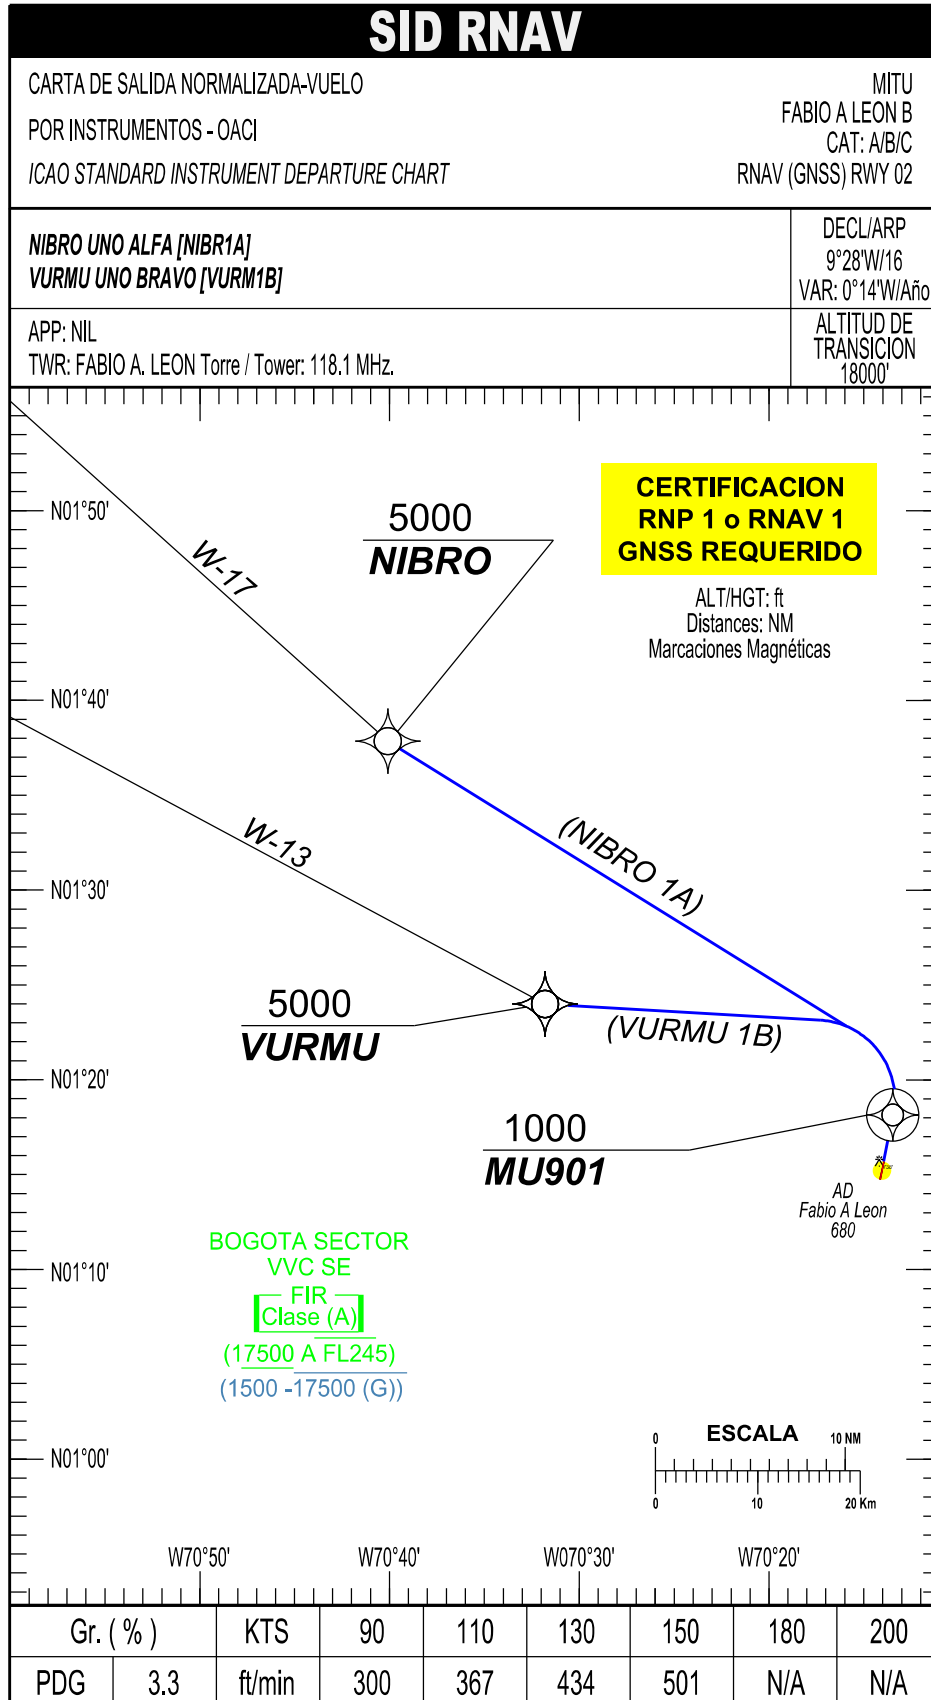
SID RNAV

CARTA DE SALIDA NORMALIZADA-VUELO
POR INSTRUMENTOS - OACI
ICAO STANDARD INSTRUMENT DEPARTURE CHART

MITU
FABIO A LEON B
CAT: A/B/C
RNAV (GNSS) RWY 02

NIBRO UNO ALFA [NIBR1A]
VURMU UNO BRAVO [VURM1B]

DECL/ARP
9°28'W/16
VAR: 0°14'W/Año

APP: NIL
TWR: FABIO A. LEON Torre / Tower: 118.1 MHz.

ALTITUD DE TRANSICION
18000'

N01°50'
N01°40'
N01°30'
N01°20'
N01°10'
N01°00'

W-17
5000
NIBRO

CERTIFICACION
RNP 1 o RNAV 1
GNSS REQUERIDO

ALT/HGT: ft
Distances: NM
Marcaciones Magnéticas

W-13
(NIBRO 1A)
5000
VURMU
(VURMU 1B)
1000
MU901

AD
Fabio A Leon
680

BOGOTA SECTOR
VVC SE
FIR
Clase (A)
(17500 A FL245)
(1500 -17500 (G))

ESCALA
0
10 NM
0
10
20 Km

W70°50'
W70°40'
W070°30'
W70°20'

| Gr. ( % ) | | KTS | 90 | 110 | 130 | 150 | 180 | 200 |
|---|---|---|---|---|---|---|---|---|
| PDG | 3.3 | ft/min | 300 | 367 | 434 | 501 | N/A | N/A |